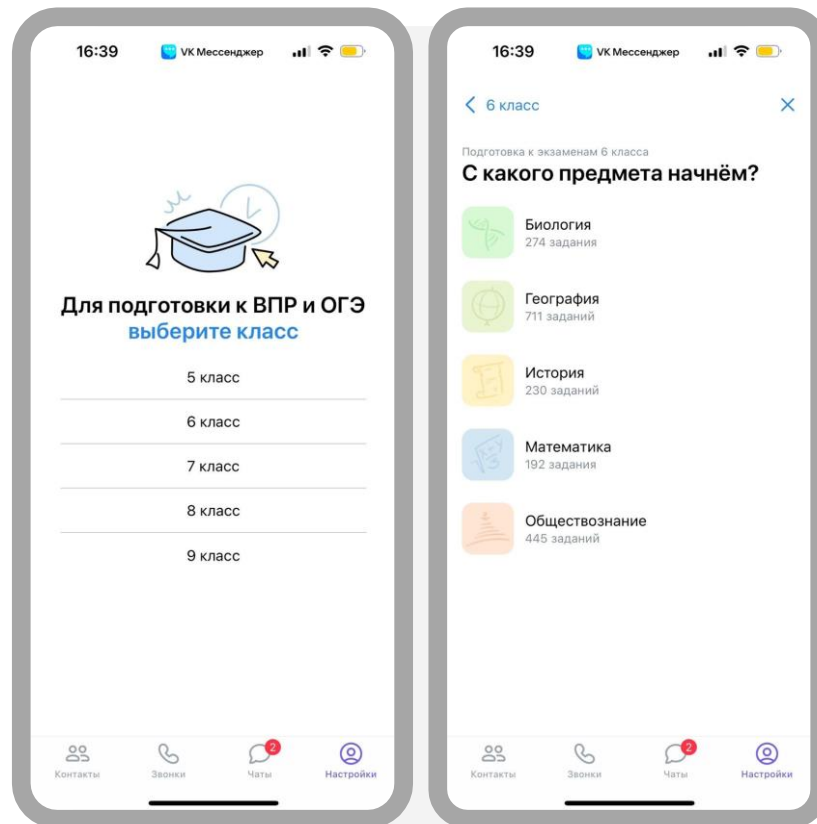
16:39 VK Мессенджер

Для подготовки к ВПР и ОГЭ выберите класс

5 класс

6 класс

7 класс

8 класс

9 класс

Контакты Звонки 2 Чаты Настройки

16:39 VK Мессенджер

6 класс

Подготовка к экзаменам 6 класса

С какого предмета начнём?

Биология
274 задания

География
711 заданий

История
230 заданий

Математика
192 задания

Обществознание
445 заданий

Контакты Звонки 2 Чаты Настройки